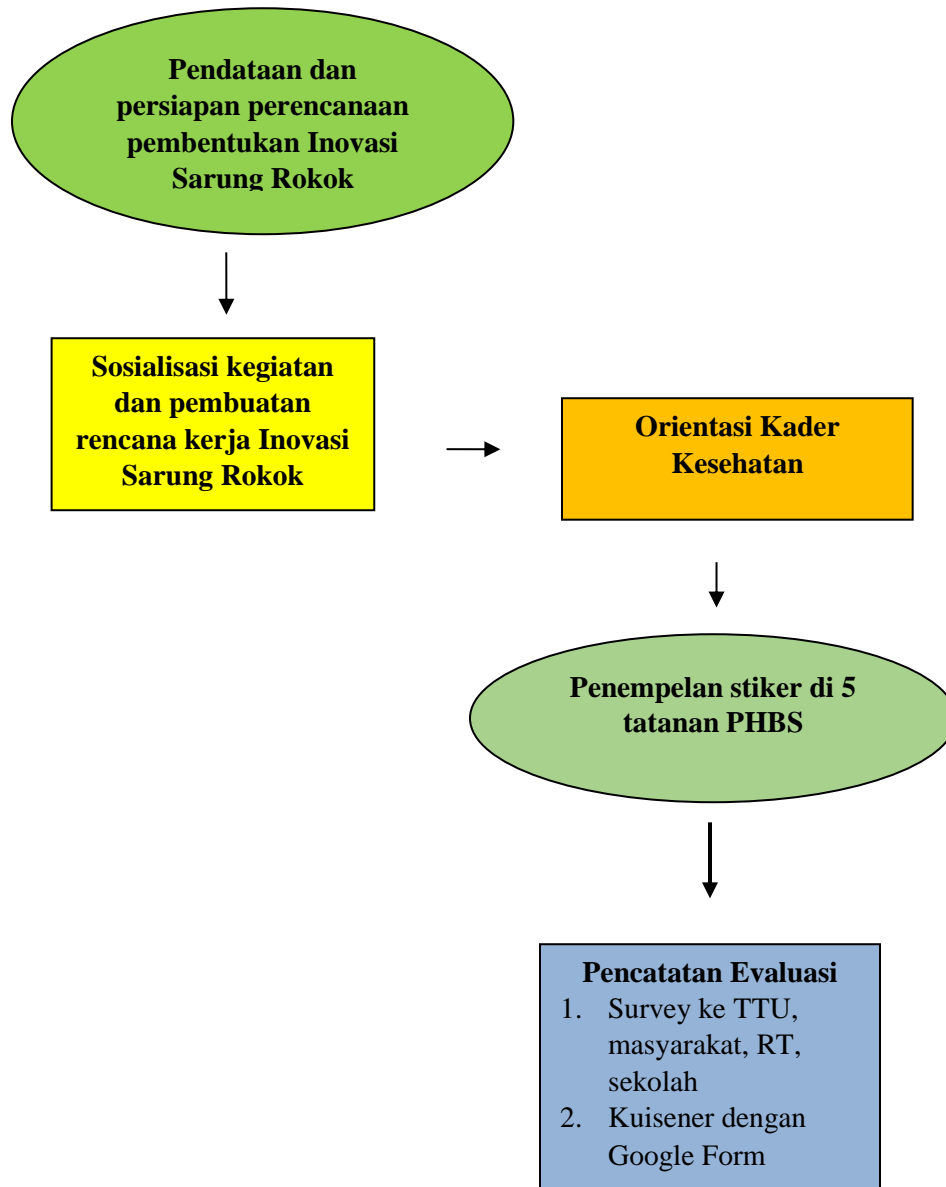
Pendataan dan persiapan perencanaan pembentukan Inovasi Sarung Rokok

Sosialisasi kegiatan dan pembuatan rencana kerja Inovasi Sarung Rokok

Orientasi Kader Kesehatan

Penempelan stiker di 5 tatanan PHBS

Pencatatan Evaluasi
1. Survey ke TTU, masyarakat, RT, sekolah
2. Kuisener dengan Google Form